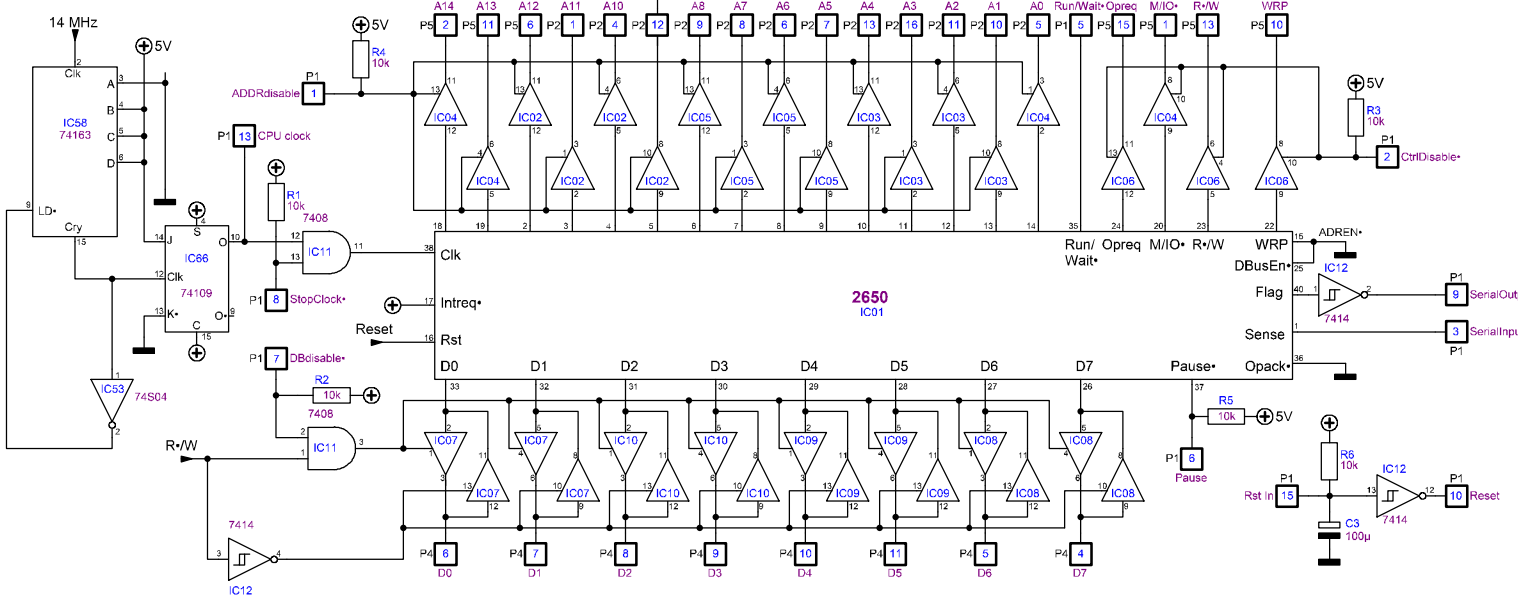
14 MHz

5V

Clk

A

B

C

D

IC58
74163

LD•

Cry

P1 13 CPU clock

R1
10k

7408

J

S

O

Clk

IC66
74109

K•

C

O•

IC11

P1 8 StopClock•

IC53
74S04

P1 ADDRdisable 1

5V
R4
10k

A14 A13 A12 A11 A10 A9 A8 A7 A6 A5 A4 A3 A2 A1 A0 Run/Wait• Opreq M/IO• R•/W WRP

P5 14 P5 11 P5 6 P2 1 P2 4 P2 12 P2 9 P2 8 P2 6 P2 7 P2 13 P2 16 P2 11 P2 10 P2 5 P1 5 P5 15 P5 1 P5 13 P5 10

IC04 IC02 IC02 IC05 IC05 IC03 IC03 IC04
IC04 IC02 IC02 IC05 IC05 IC03 IC03
IC06 IC04 IC06 IC08

5V
R3
10k

P1 2 CtrlDisable•

Clk

Intreq•

Reset

Rst

Run/ Wait•

Opreq

M/IO•

R•/W

WRP

ADREN•

DBusEn•

Flag

Sense

Opack•

2650
IC01

IC12
7414

P1 9 SerialOut

3 SerialInput
P1

D0 D1 D2 D3 D4 D5 D6 D7

Pause•

P1 7 DBdisable•

R2
10k

7408

IC11

R•/W

IC07 IC07 IC10 IC10 IC09 IC09 IC08 IC08
IC07 IC07 IC10 IC10 IC09 IC09 IC08 IC08

R5
10k
5V

P1 6
Pause

R6
10k

IC12

P1 Rst In 15

C3
100µ

7414

P1 10 Reset

7414

IC12

P4 6 D0
P4 7 D1
P4 8 D2
P4 9 D3
P4 10 D4
P4 11 D5
P4 5 D6
P4 4 D7